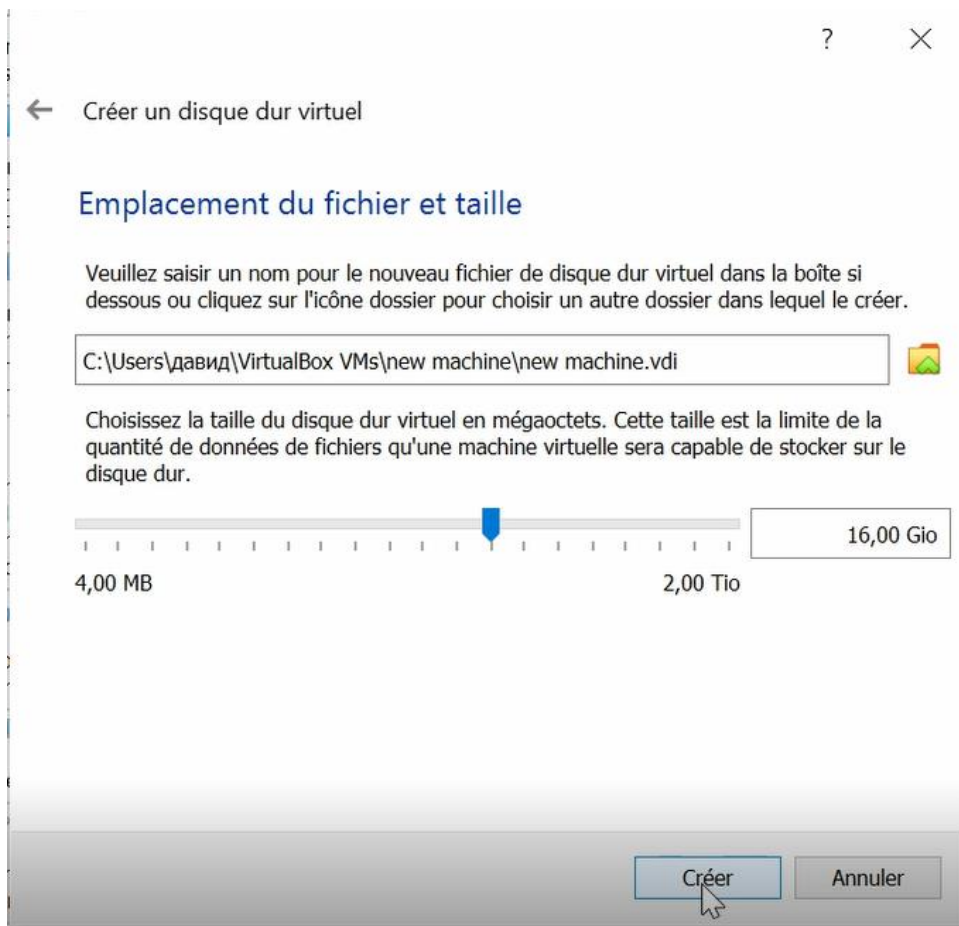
? ×

← Créer un disque dur virtuel

Emplacement du fichier et taille

Veuillez saisir un nom pour le nouveau fichier de disque dur virtuel dans la boîte si dessous ou cliquez sur l'icône dossier pour choisir un autre dossier dans lequel le créer.

C:\Users\давид\VirtualBox VMs\new machine\new machine.vdi

Choisissez la taille du disque dur virtuel en mégaoctets. Cette taille est la limite de la quantité de données de fichiers qu'une machine virtuelle sera capable de stocker sur le disque dur.

16,00 Gio

4,00 MB

2,00 Tio

Créer

Annuler